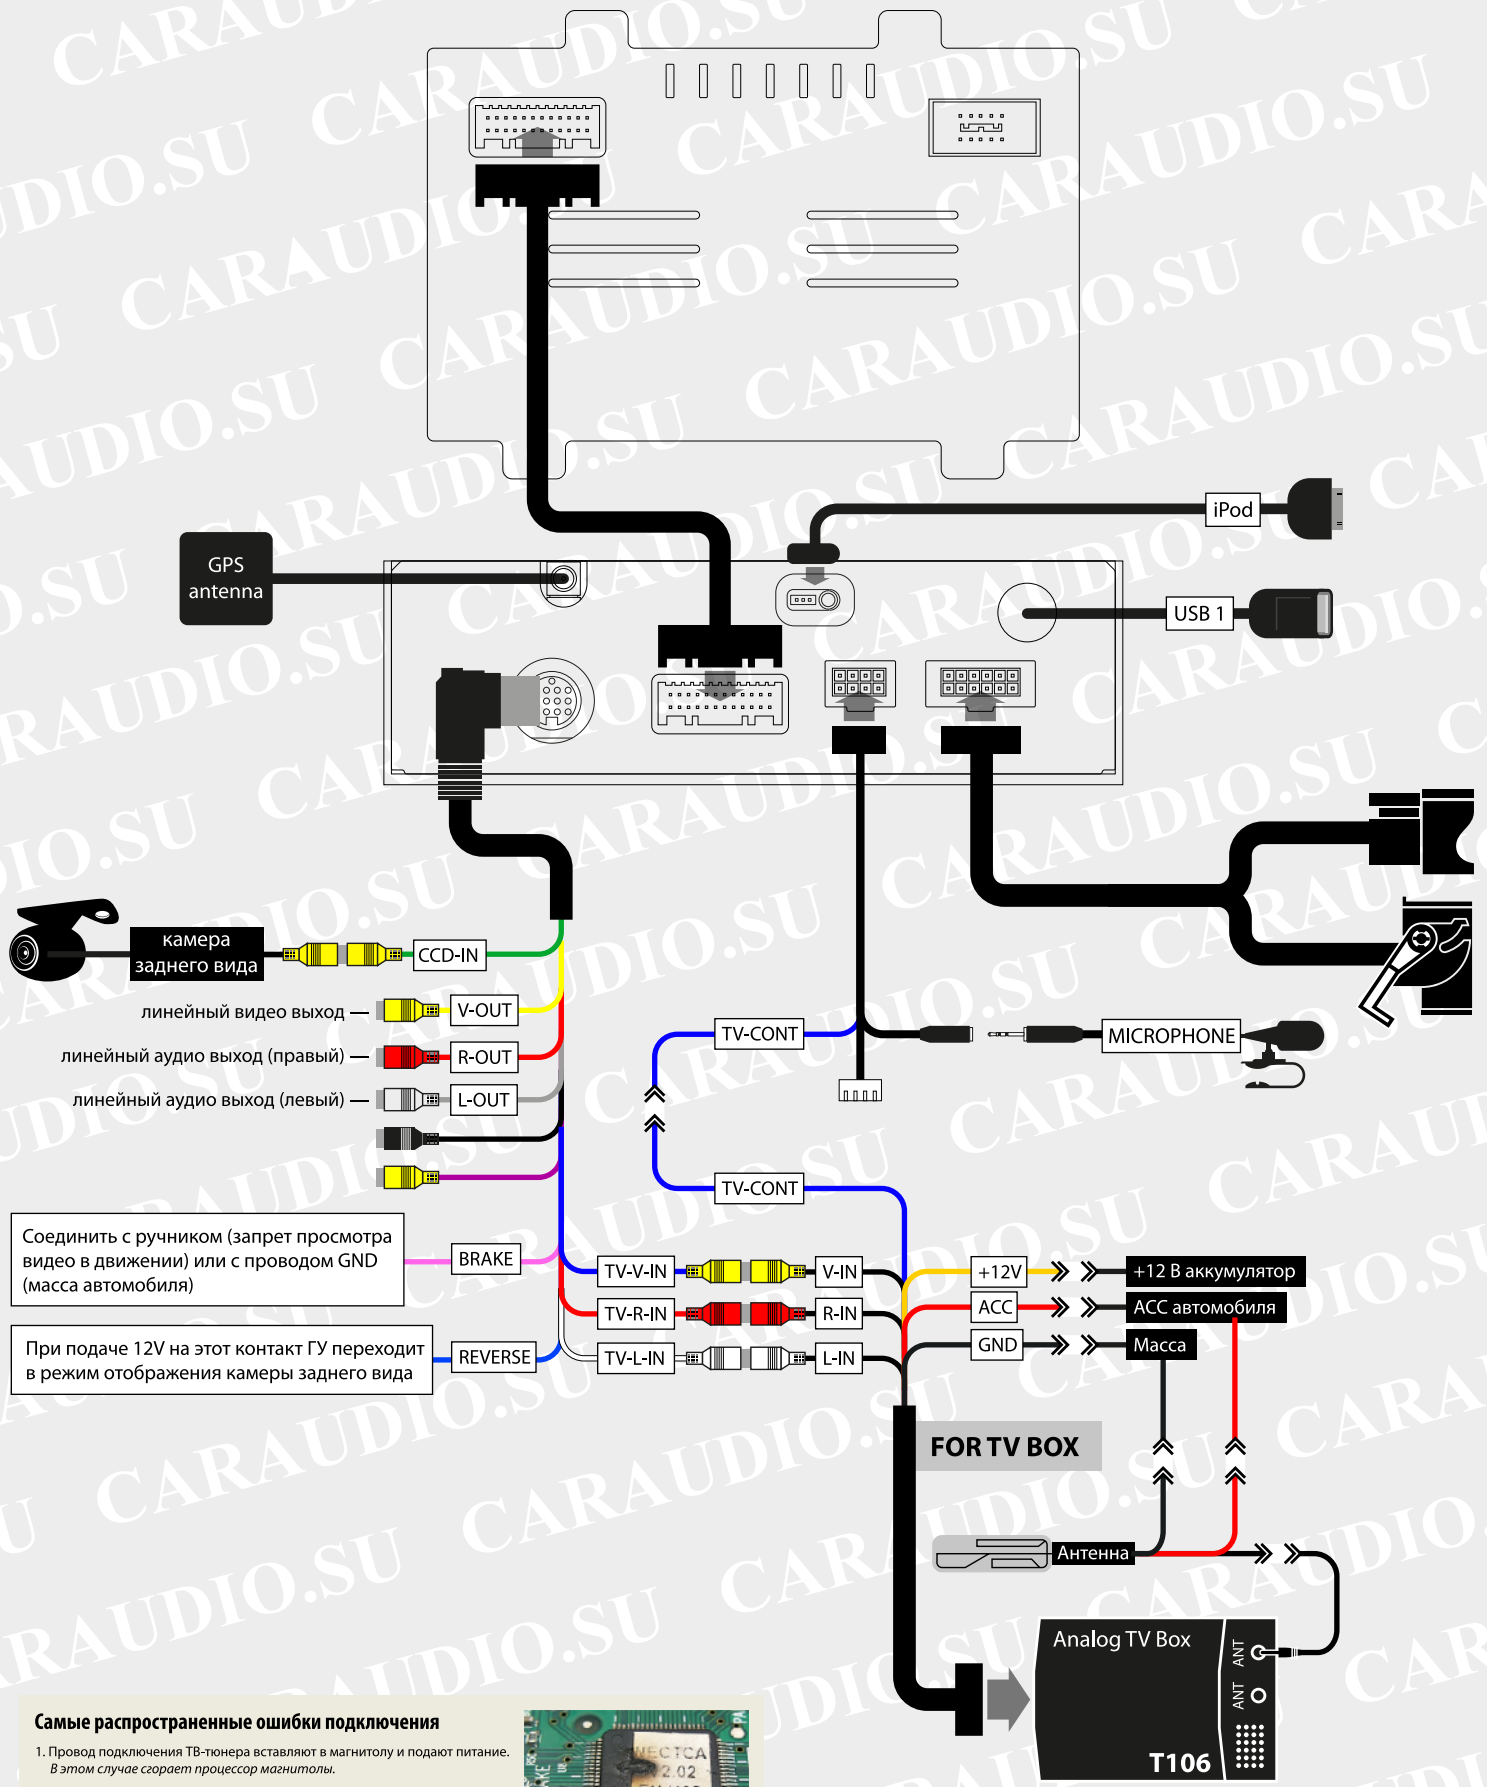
GPS antenna

iPod

USB 1

камера заднего вида

CCD-IN

линейный видео выход — V-OUT

линейный аудио выход (правый) — R-OUT

линейный аудио выход (левый) — L-OUT

TV-CONT

MICROPHONE

TV-CONT

Соединить с ручником (запрет просмотра видео в движении) или с проводом GND (масса автомобиля)

BRAKE

При подаче 12V на этот контакт ГУ переходит в режим отображения камеры заднего вида

REVERSE

TV-V-IN

V-IN

TV-R-IN

R-IN

TV-L-IN

L-IN

+12V

+12 В аккумулятор

ACC

ACC автомобиля

GND

Масса

FOR TV BOX

Антенна

Analog TV Box

ANT

ANT

T106

Самые распространенные ошибки подключения

1. Провод подключения ТВ-тюнера вставляют в магнитолу и подают питание. В этом случае сгорает процессор магнитолы.

CARAUDIO.SU